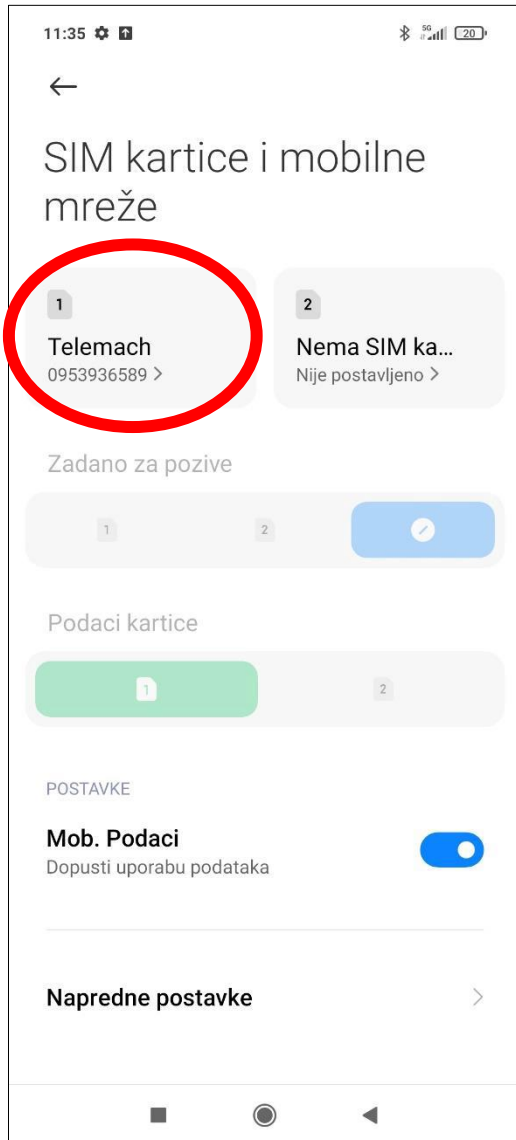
11:35

5G

20

SIM kartice i mobilne mreže

1

Telemach

0953936589 >

2

Nema SIM ka...

Nije postavljeno >

Zadano za pozive

1

2

Podaci kartice

1

2

POSTAVKE

Mob. Podaci

Dopusti uporabu podataka

Napredne postavke